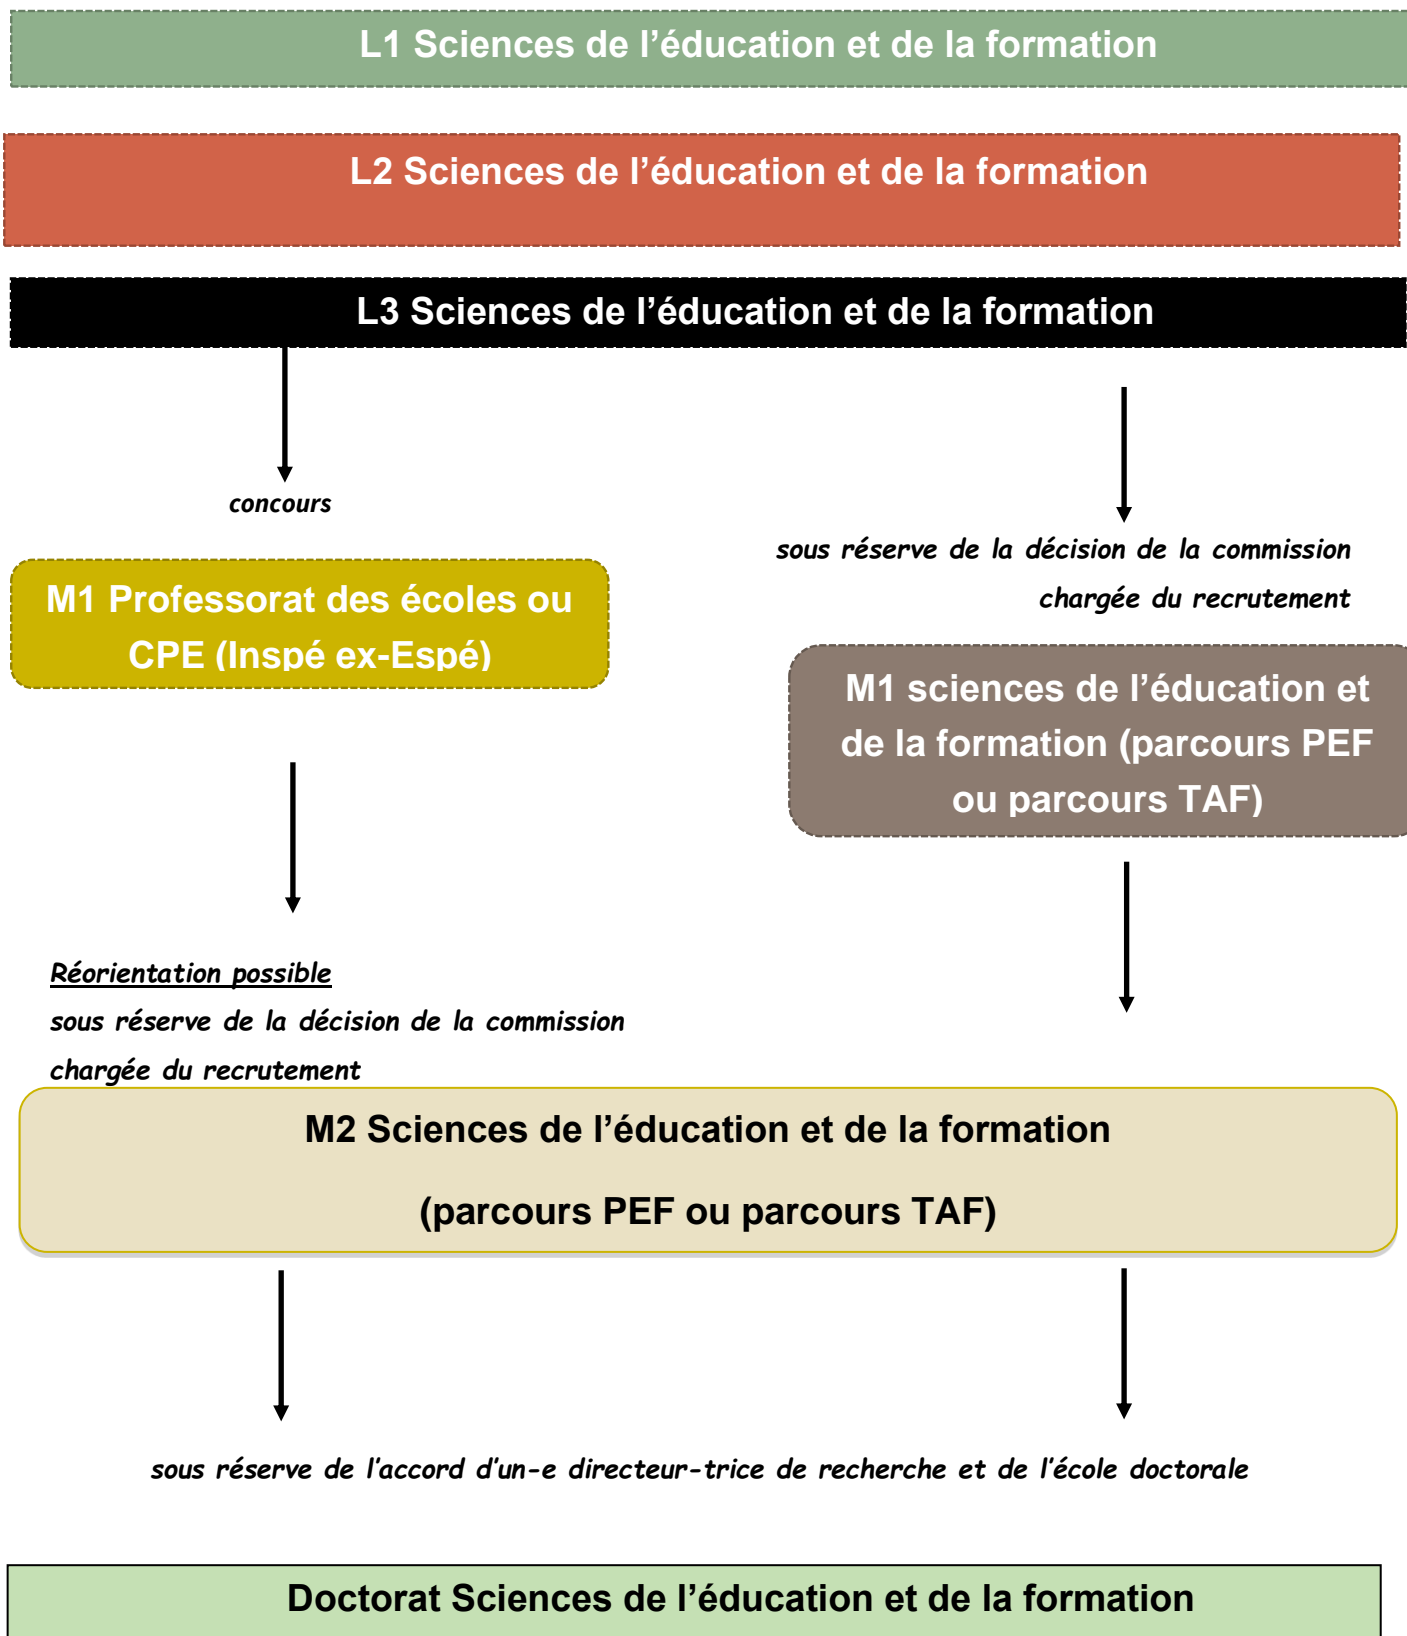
L1 Sciences de l’éducation et de la formation

L2 Sciences de l’éducation et de la formation

L3 Sciences de l’éducation et de la formation

concours

sous réserve de la décision de la commission chargée du recrutement

M1 Professorat des écoles ou CPE (Inspé ex-Espé)

M1 sciences de l’éducation et de la formation (parcours PEF ou parcours TAF)

Réorientation possible
sous réserve de la décision de la commission chargée du recrutement

M2 Sciences de l’éducation et de la formation

(parcours PEF ou parcours TAF)

sous réserve de l’accord d’un-e directeur-trice de recherche et de l’école doctorale

Doctorat Sciences de l’éducation et de la formation